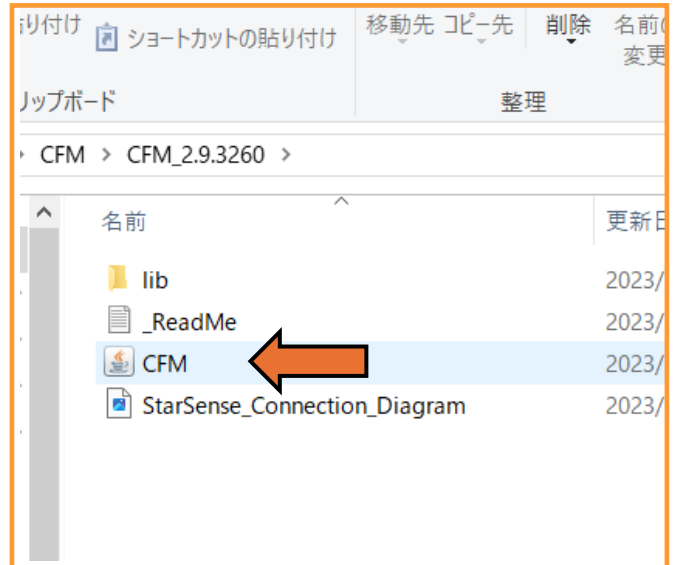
り付け ショートカットの貼り付け

移動先 コピー先

削除

名前の
変更

リップボード

整理

CFM > CFM_2.9.3260 >

名前

更新日

lib

2023/

_ReadMe

2023/

CFM

2023/

StarSense_Connection_Diagram

2023/